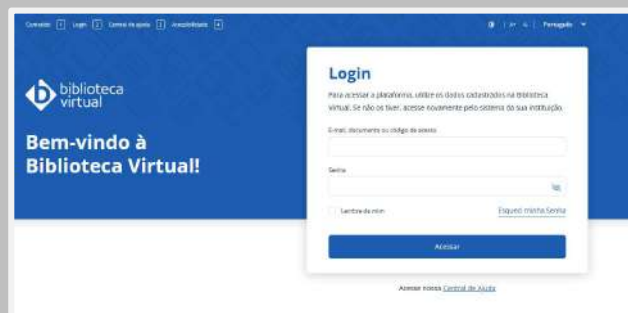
Conteúdo [1] Login [2] Central de ajuda [3] Acessibilidade [4]

Português

biblioteca virtual

Bem-vindo à Biblioteca Virtual!

Login

Para acessar a plataforma, utilize os dados cadastrados na Biblioteca Virtual. Se não os tiver, acesse novamente pelo sistema da sua instituição.

E-mail, documento ou código de acesso

Senha

Lembrar de mim

Esqueci minha Senha

Acessar

Acesse nossa Central de Ajuda